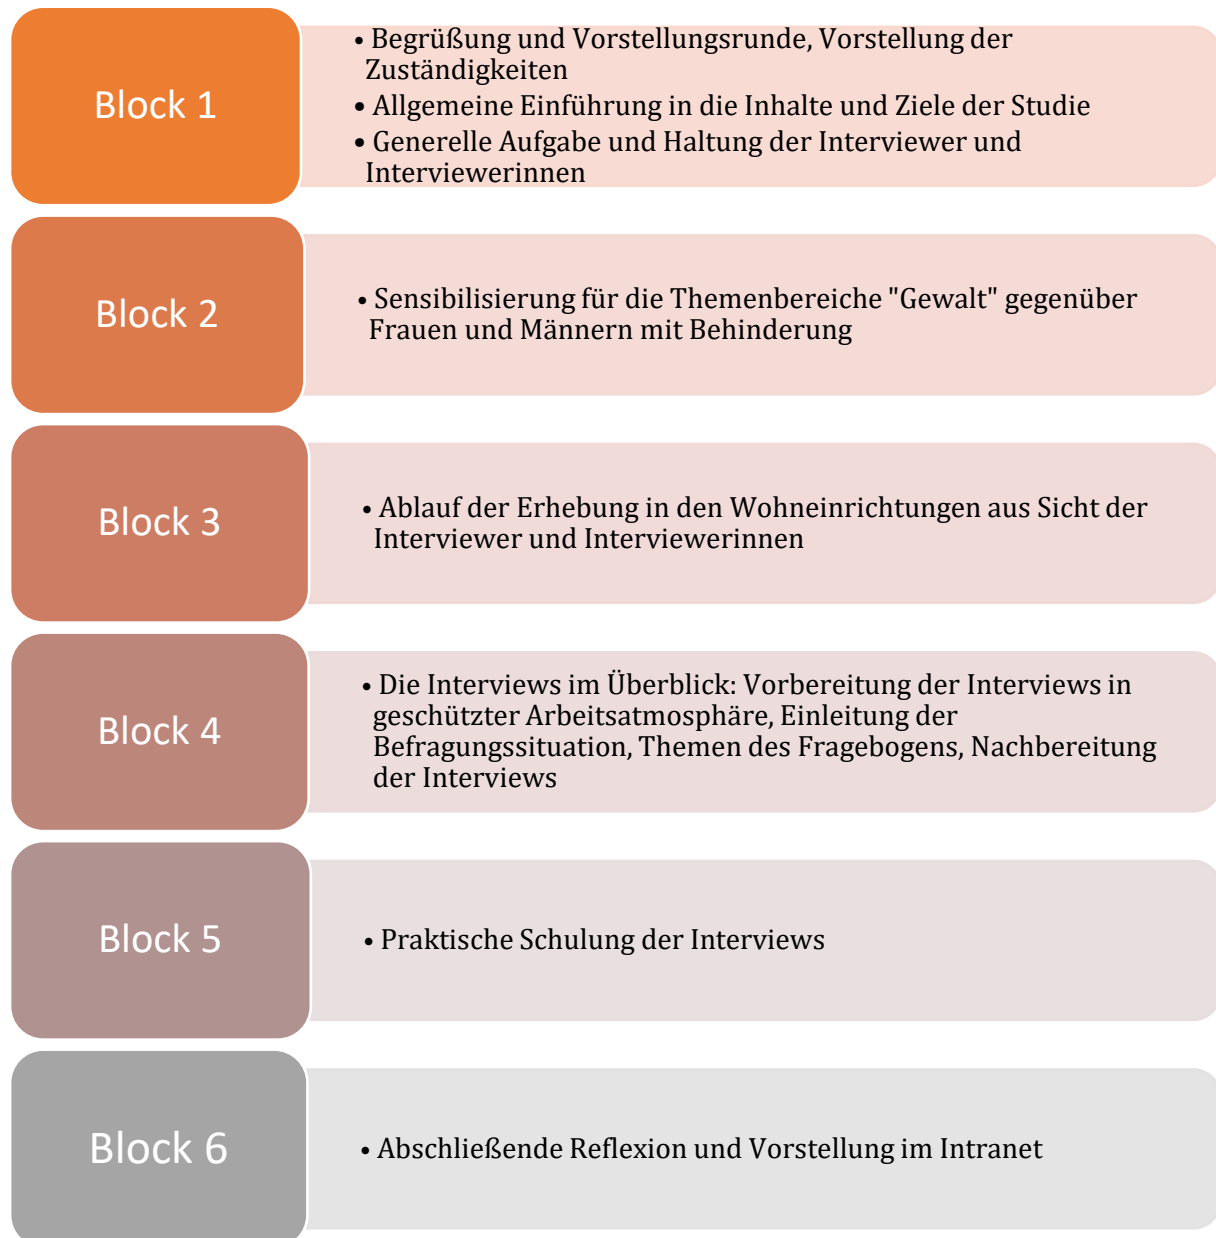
Block 1

• Begrüßung und Vorstellungsrunde, Vorstellung der Zuständigkeiten
• Allgemeine Einführung in die Inhalte und Ziele der Studie
• Generelle Aufgabe und Haltung der Interviewer und Interviewerinnen

Block 2

• Sensibilisierung für die Themenbereiche "Gewalt" gegenüber Frauen und Männern mit Behinderung

Block 3

• Ablauf der Erhebung in den Wohneinrichtungen aus Sicht der Interviewer und Interviewerinnen

Block 4

• Die Interviews im Überblick: Vorbereitung der Interviews in geschützter Arbeitsatmosphäre, Einleitung der Befragungssituation, Themen des Fragebogens, Nachbereitung der Interviews

Block 5

• Praktische Schulung der Interviews

Block 6

• Abschließende Reflexion und Vorstellung im Intranet